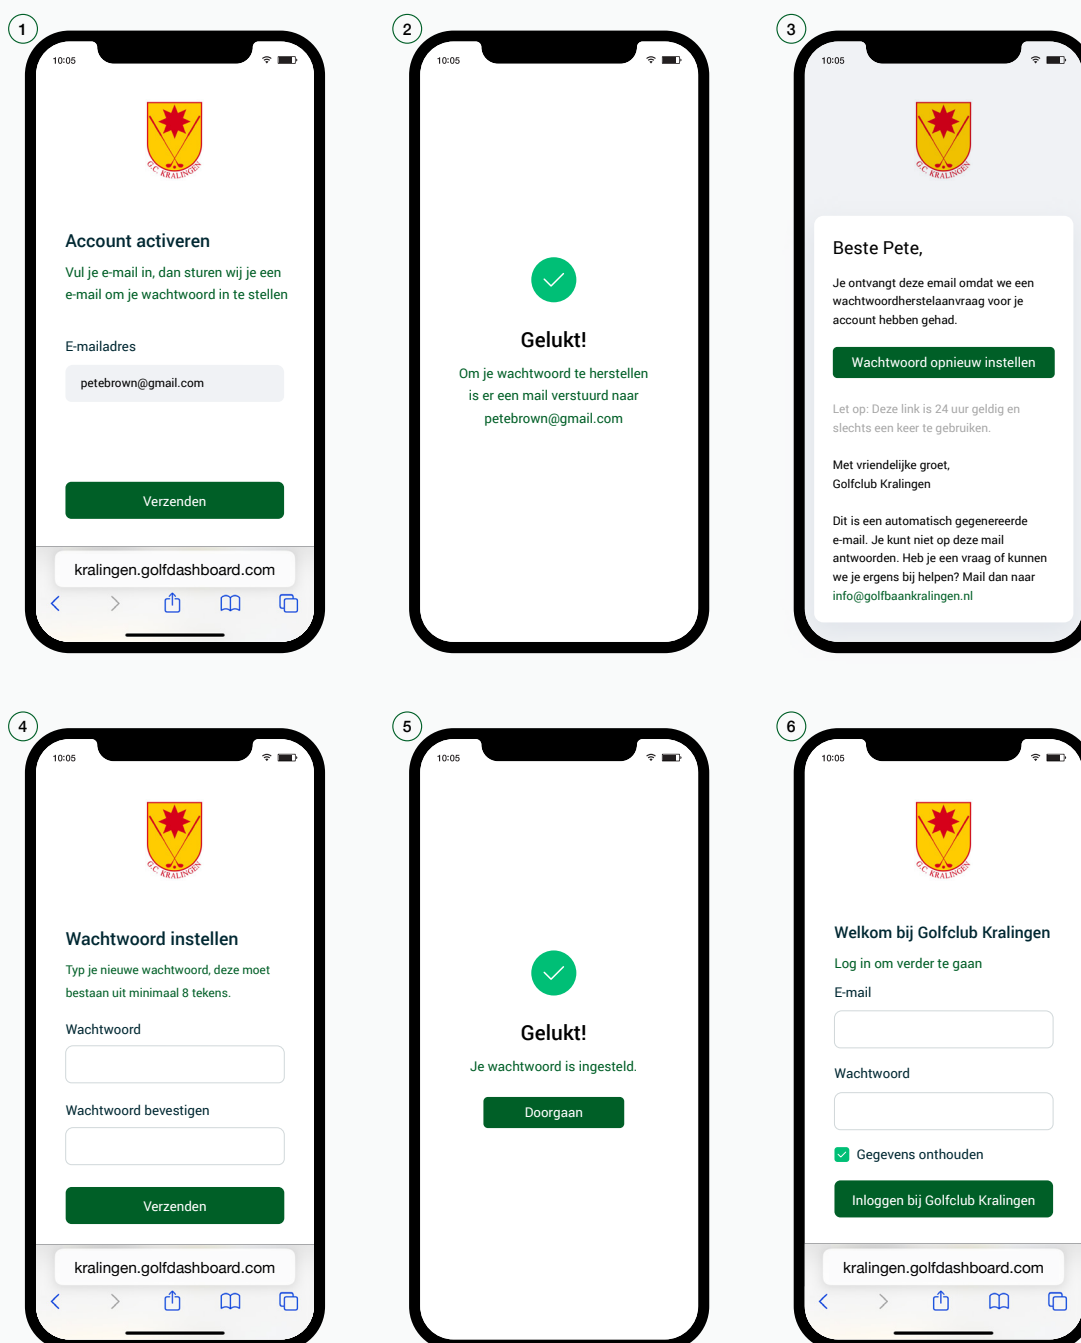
1

10:05

G.C. KRALINGEN

Account activeren

Vul je e-mail in, dan sturen wij je een e-mail om je wachtwoord in te stellen

E-mailadres

petebrown@gmail.com

Verzenden

kralingen.golfdashboard.com

2

10:05

Gelukt!

Om je wachtwoord te herstellen is er een mail verstuurd naar petebrown@gmail.com

3

10:05

G.C. KRALINGEN

Beste Pete,

Je ontvangt deze email omdat we een wachtwoordherstelaanvraag voor je account hebben gehad.

Wachtwoord opnieuw instellen

Let op: Deze link is 24 uur geldig en slechts een keer te gebruiken.

Met vriendelijke groet,
Golfclub Kralingen

Dit is een automatisch gegenereerde e-mail. Je kunt niet op deze mail antwoorden. Heb je een vraag of kunnen we je ergens bij helpen? Mail dan naar info@golfbaankralingen.nl

4

10:05

G.C. KRALINGEN

Wachtwoord instellen

Typ je nieuwe wachtwoord, deze moet bestaan uit minimaal 8 tekens.

Wachtwoord

Wachtwoord bevestigen

Verzenden

kralingen.golfdashboard.com

5

10:05

Gelukt!

Je wachtwoord is ingesteld.

Doorgaan

6

10:05

G.C. KRALINGEN

Welkom bij Golfclub Kralingen

Log in om verder te gaan

E-mail

Wachtwoord

Gegevens onthouden

Inloggen bij Golfclub Kralingen

kralingen.golfdashboard.com